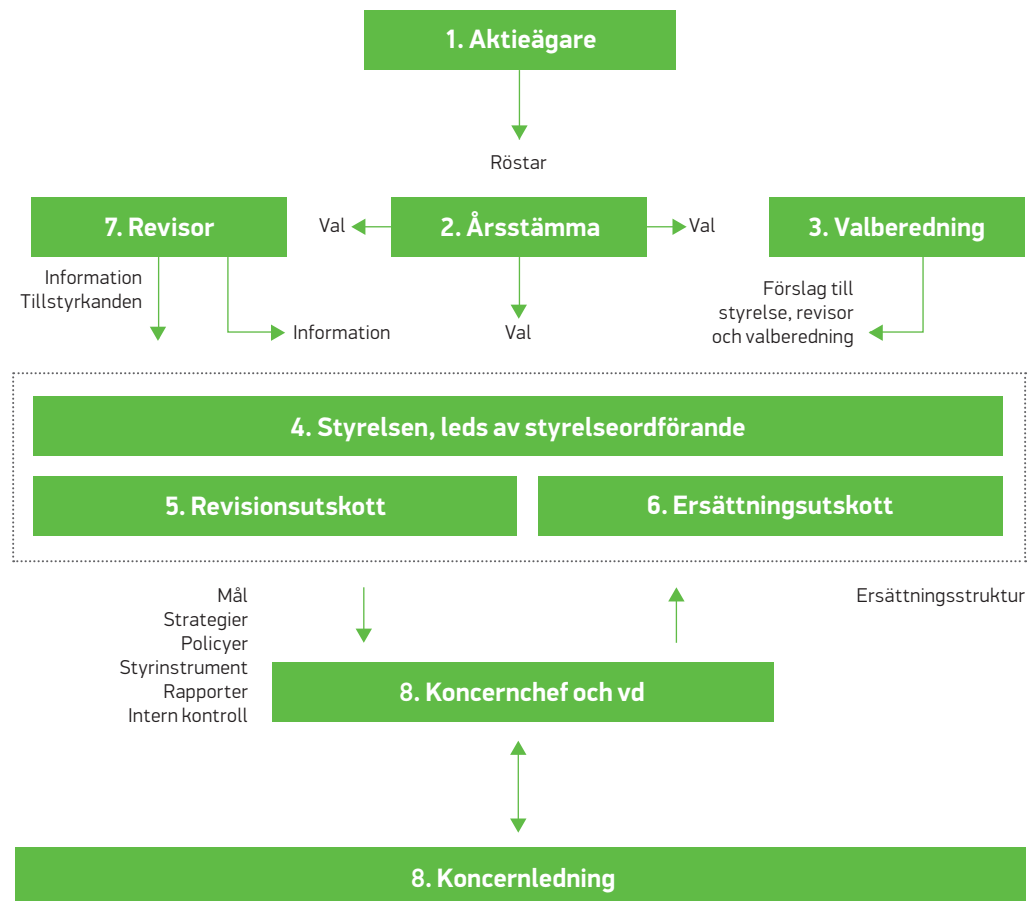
1. Aktieägare

Röstar

7. Revisor

Val

2. Årsstämma

Val

3. Valberedning

Information
Tillstyrkanden

Information

Val

Förslag till styrelse, revisor och valberedning

4. Styrelsen, leds av styrelseordförande

5. Revisionsutskott

6. Ersättningsutskott

Mål
Strategier
Policyer
Styrinstrument
Rapporter
Intern kontroll

Ersättningsstruktur

8. Koncernchef och vd

8. Koncernledning